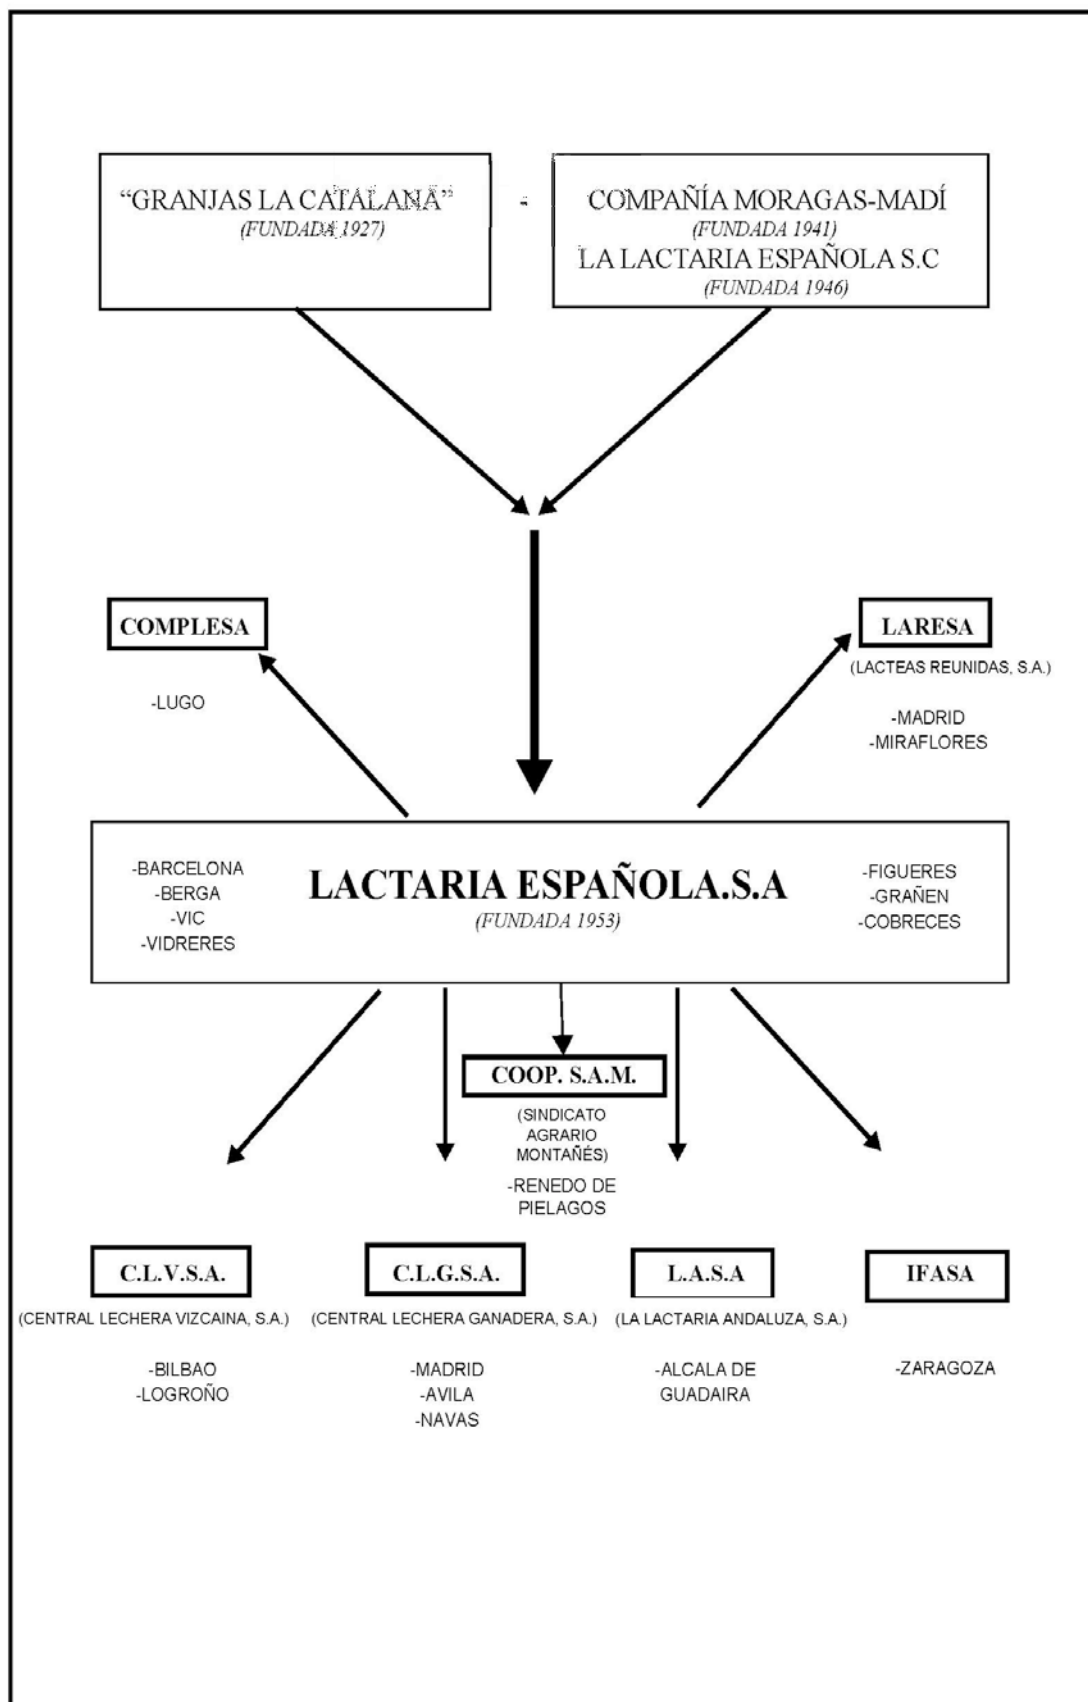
"GRANJAS LA CATALANA"
(FUNDADA 1927)

-

COMPAÑÍA MORAGAS-MADÍ
(FUNDADA 1941)
LA LACTARIA ESPAÑOLA S.C
(FUNDADA 1946)

COMPLESA

-LUGO

LARESA
(LACTEAS REUNIDAS, S.A.)

-MADRID
-MIRAFLORES

-BARCELONA
-BERGA
-VIC
-VIDRERES

LACTARIA ESPAÑOLA.S.A
(FUNDADA 1953)

-FIGUERES
-GRAÑEN
-COBRECES

COOP. S.A.M.
(SINDICATO AGRARIO MONTAÑÉS)
-RENEDO DE PIELAGOS

C.L.V.S.A.
(CENTRAL LECHERA VIZCAINA, S.A.)

-BILBAO
-LOGROÑO

C.L.G.S.A.
(CENTRAL LECHERA GANADERA, S.A.)

-MADRID
-AVILA
-NAVAS

L.A.S.A
(LA LACTARIA ANDALUZA, S.A.)

-ALCALA DE GUADAIRA

IFASA

-ZARAGOZA